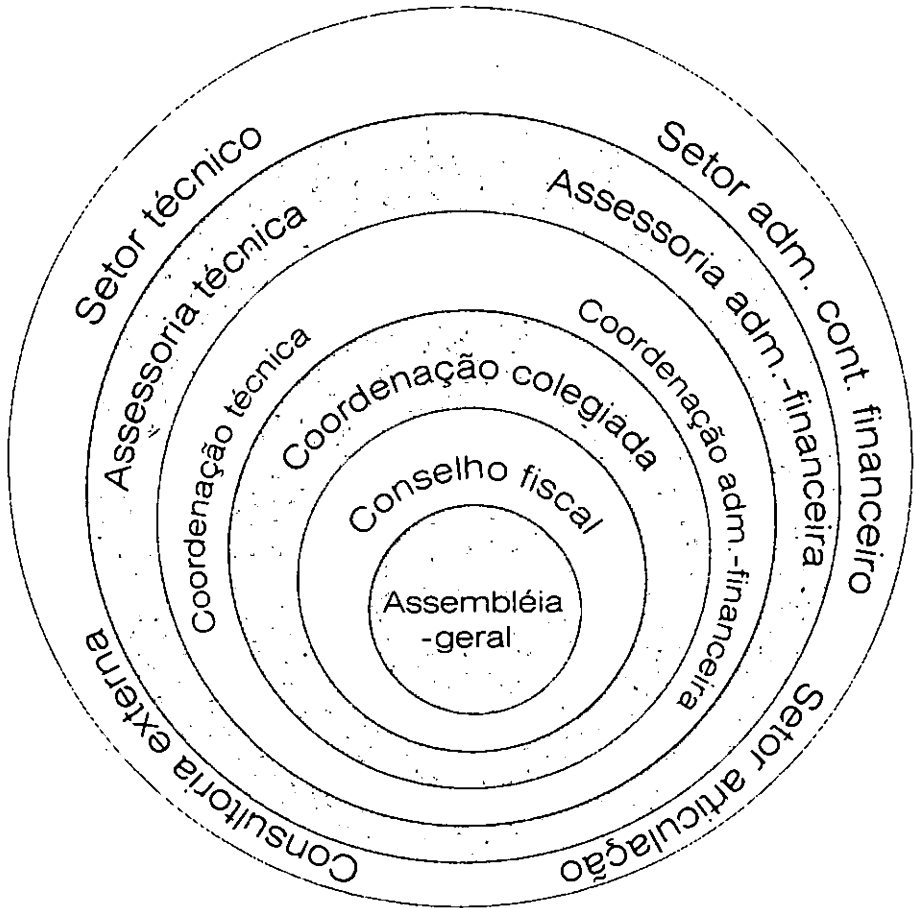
Setor técnico

Setor adm. cont. financeiro

Assessoria técnica

Assessoria adm.-financeira

Coordenação técnica

Coordenação adm.-financeira

Coordenação colegiada

Conselho fiscal

Assembléia -geral

Consultoria externa

Setor articulação